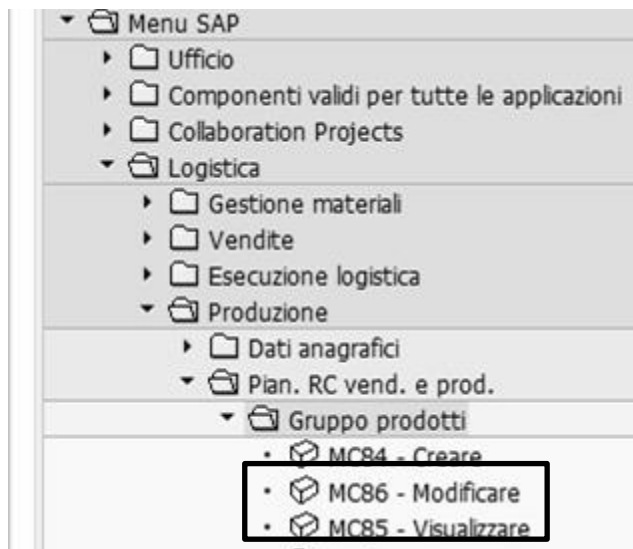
Menu SAP
Ufficio
Componenti validi per tutte le applicazioni
Collaboration Projects
Logistica
Gestione materiali
Vendite
Esecuzione logistica
Produzione
Dati anagrafici
Pian. RC vend. e prod.
Gruppo prodotti
MC84 - Creare
MC86 - Modificare
MC85 - Visualizzare